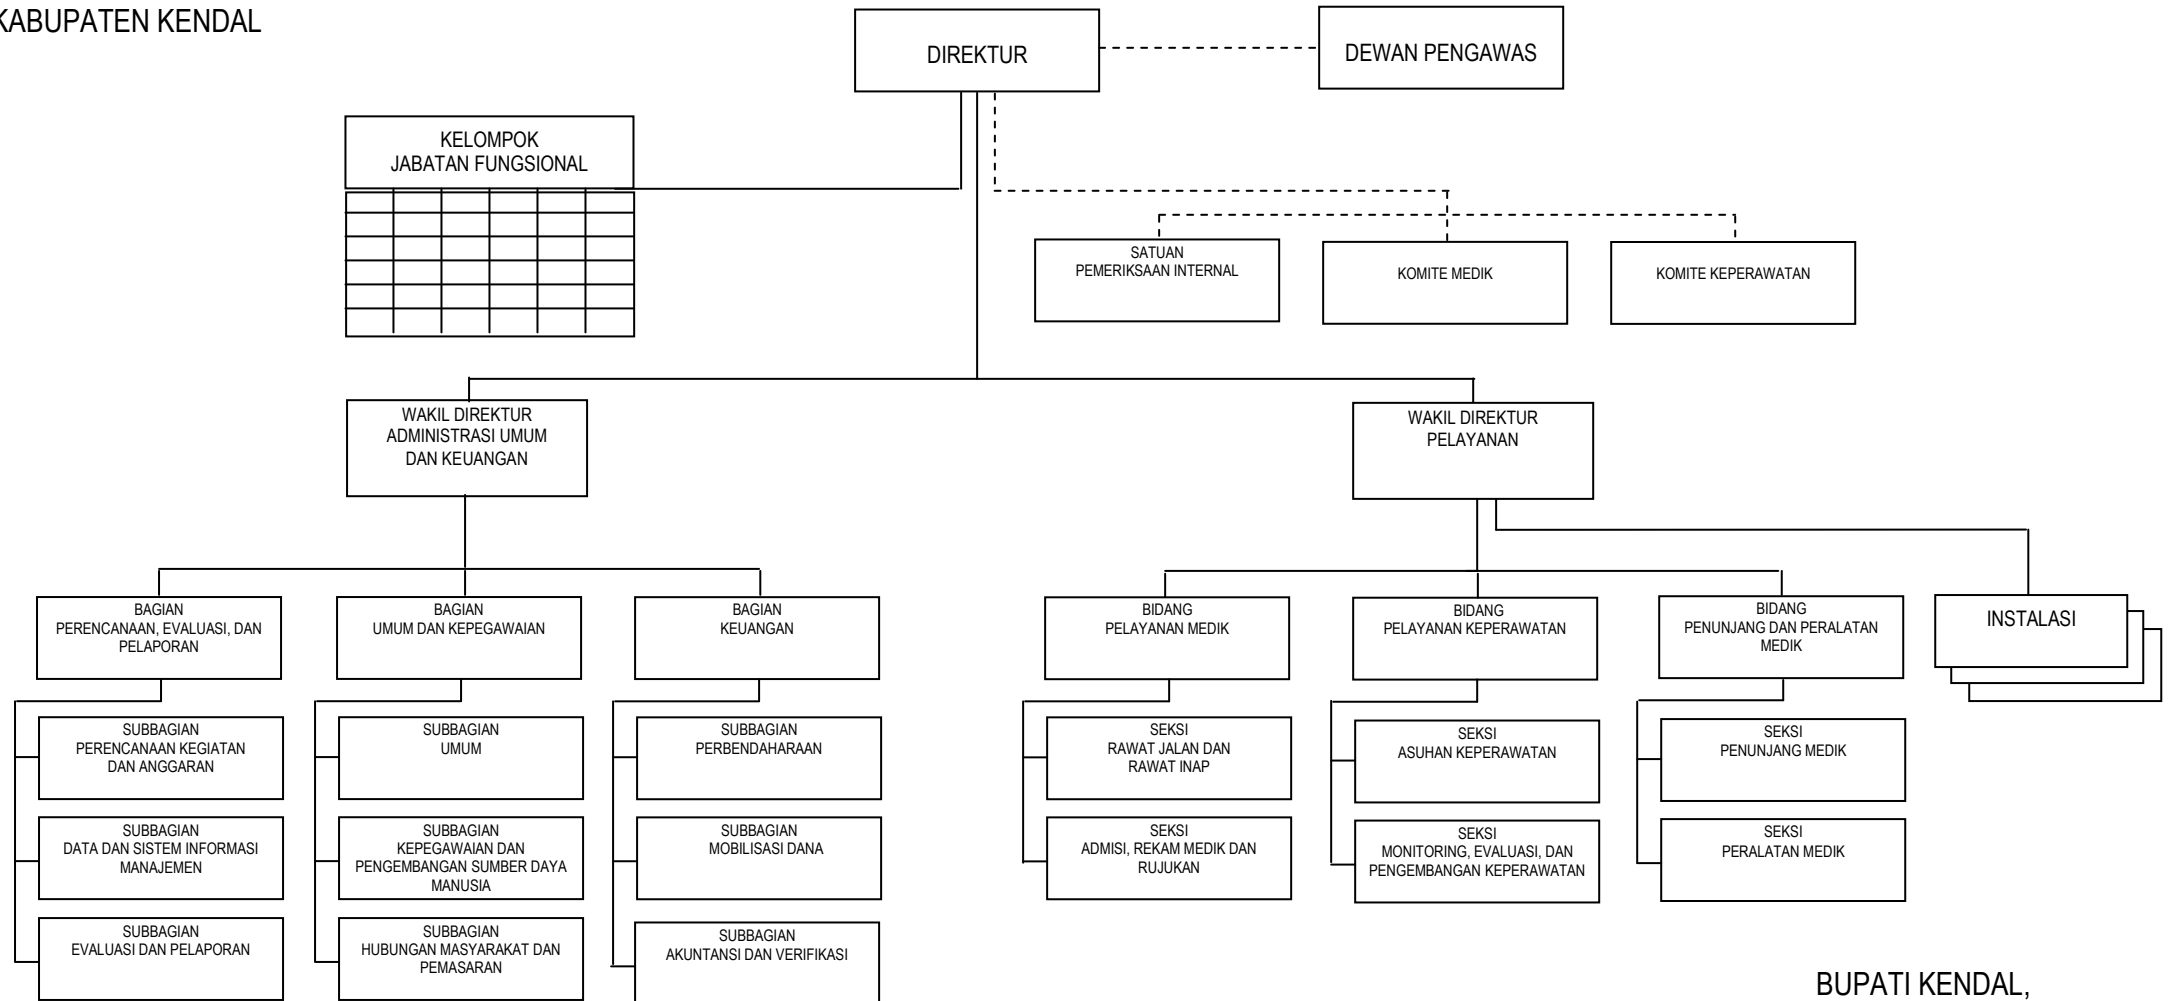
KABUPATEN KENDAL

DIREKTUR

DEWAN PENGAWAS

KELOMPOK JABATAN FUNGSIONAL

SATUAN PEMERIKSAAN INTERNAL

KOMITE MEDIK

KOMITE KEPERAWATAN

WAKIL DIREKTUR ADMINISTRASI UMUM DAN KEUANGAN

WAKIL DIREKTUR PELAYANAN

BAGIAN PERENCANAAN, EVALUASI, DAN PELAPORAN

BAGIAN UMUM DAN KEPEGAWAIAN

BAGIAN KEUANGAN

BIDANG PELAYANAN MEDIK

BIDANG PELAYANAN KEPERAWATAN

BIDANG PENUNJANG DAN PERALATAN MEDIK

INSTALASI

SUBBAGIAN PERENCANAAN KEGIATAN DAN ANGGARAN

SUBBAGIAN DATA DAN SISTEM INFORMASI MANAJEMEN

SUBBAGIAN EVALUASI DAN PELAPORAN

SUBBAGIAN UMUM

SUBBAGIAN KEPEGAWAIAN DAN PENGEMBANGAN SUMBER DAYA MANUSIA

SUBBAGIAN HUBUNGAN MASYARAKAT DAN PEMASARAN

SUBBAGIAN PERBENDAHARAAN

SUBBAGIAN MOBILISASI DANA

SUBBAGIAN AKUNTANSI DAN VERIFIKASI

SEKSI RAWAT JALAN DAN RAWAT INAP

SEKSI ADMISI, REKAM MEDIK DAN RUJUKAN

SEKSI ASUHAN KEPERAWATAN

SEKSI MONITORING, EVALUASI, DAN PENGEMBANGAN KEPERAWATAN

SEKSI PENUNJANG MEDIK

SEKSI PERALATAN MEDIK

BUPATI KENDAL,